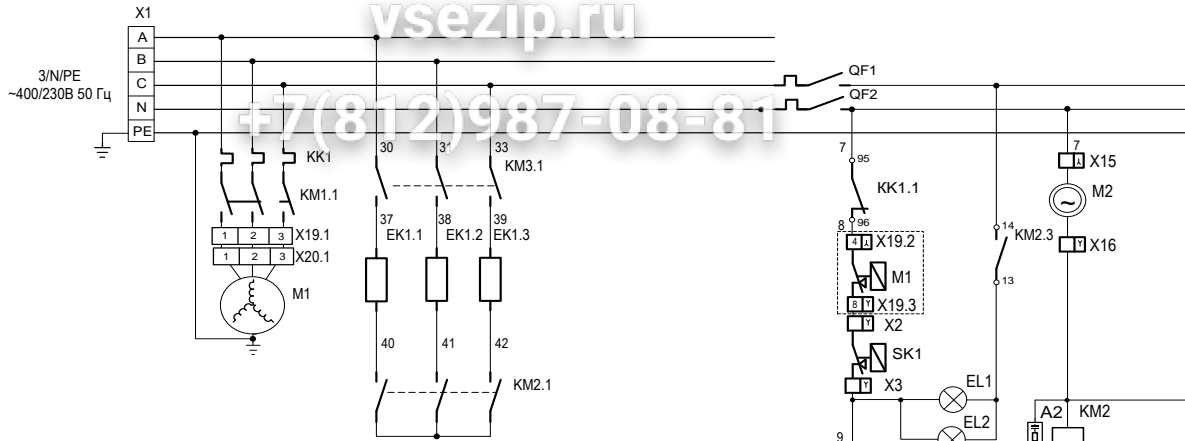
vsezip.ru
+7(812)987-08-81

X1
A
B
C
N
PE
3/N/PE
~400/230В 50 Гц

KK1
KM1.1
1 2 3 X19.1
1 2 3 X20.1
M1

30 31 33
KM3.1
37 38 39
EK1.1 EK1.2 EK1.3
40 41 42
KM2.1

QF1
QF2
7
95
KK1.1
8
96
4 X19.2
M1
8 X19.3
X2
SK1
X3
9
EL1
EL2
14
KM2.3
13
7
X15
M2
X16
A2 KM2